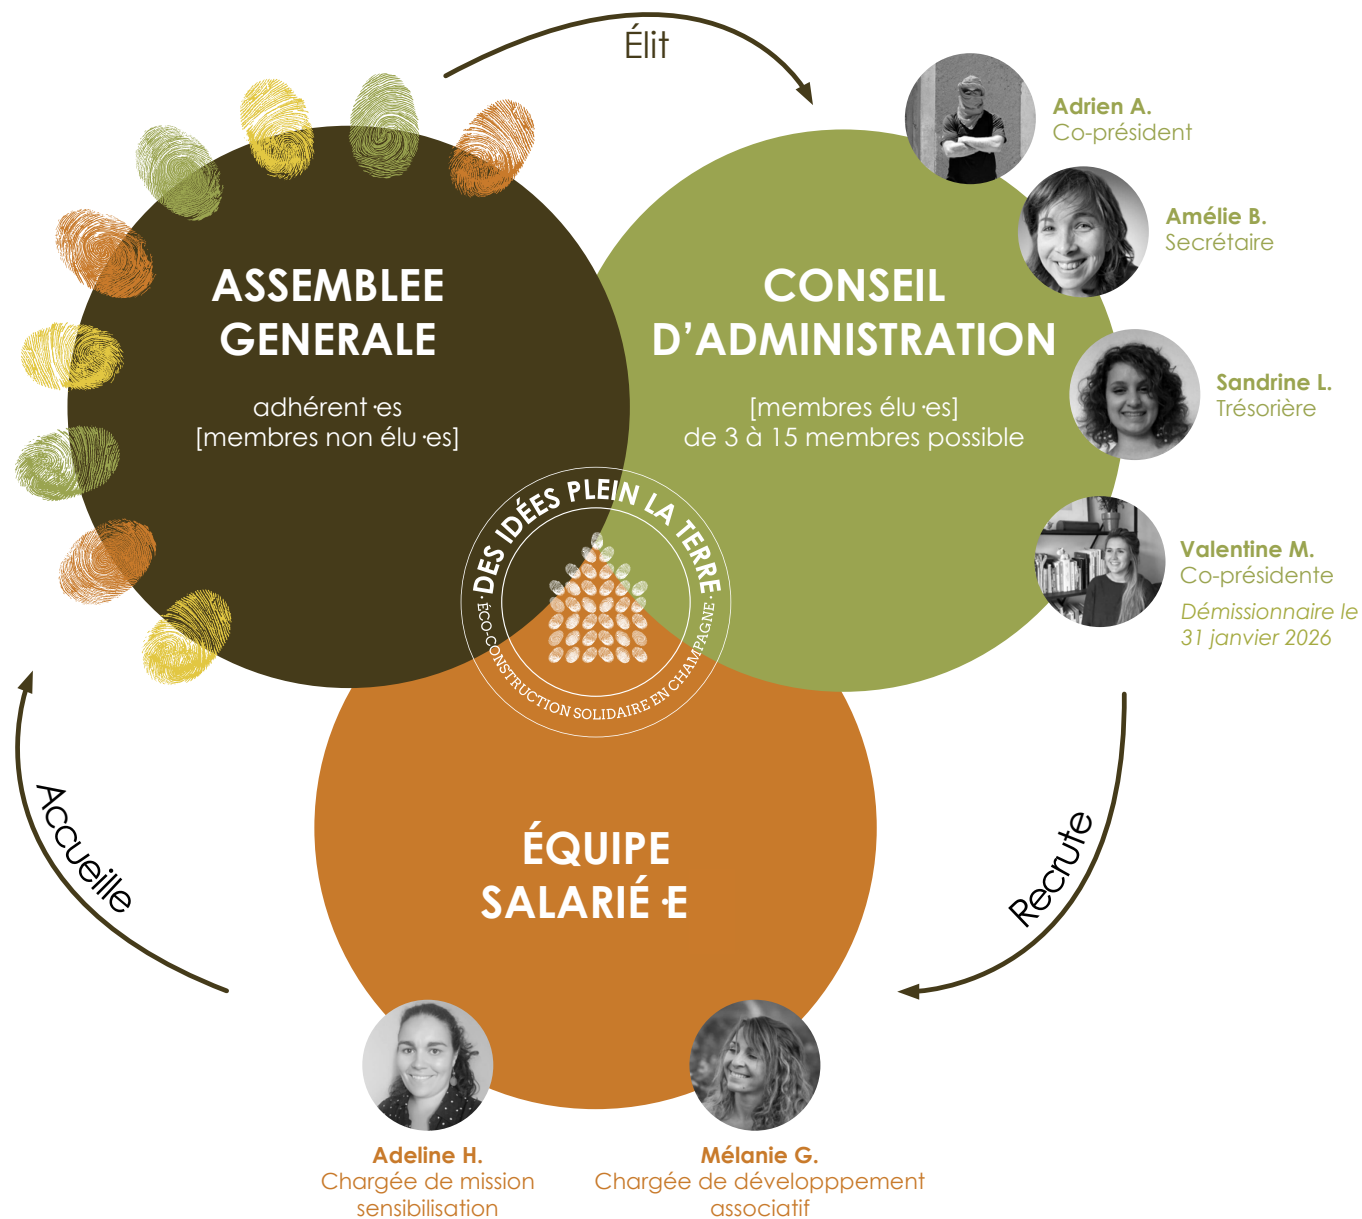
Élit

ASSEMBLEE GENERALE

adhérent·es
[membres non élu·es]

CONSEIL D'ADMINISTRATION

[membres élu·es]
de 3 à 15 membres possible

Adrien A.
Co-président

Amélie B.
Secrétaire

Sandrine L.
Trésorière

Valentine M.
Co-présidente
Démissionnaire le 31 janvier 2026

DES IDÉES PLEIN LA TERRE
·ÉCO-CONSTRUCTION SOLIDAIRE EN CHAMPAGNE·

Accueille

Recrute

ÉQUIPE SALARIÉ·E

Adeline H.
Chargée de mission sensibilisation

Mélanie G.
Chargée de développpement associatif